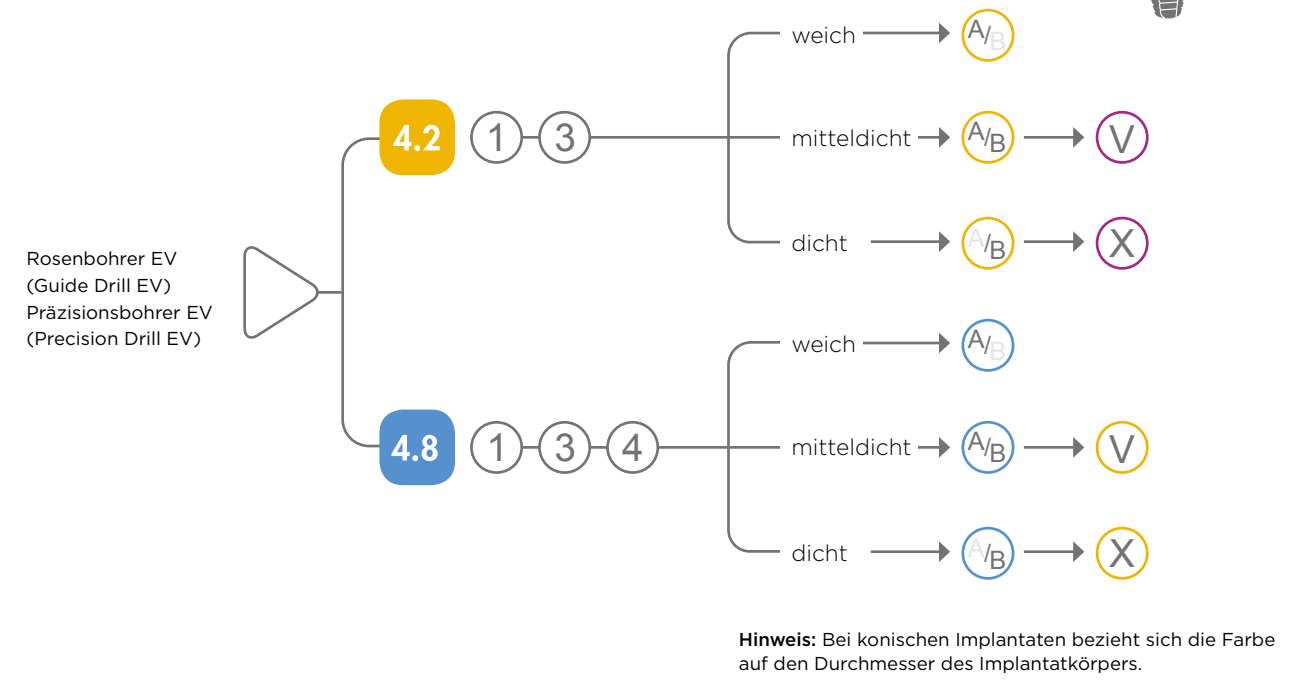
Rosenbohrer EV
(Guide Drill EV)
Präzisionsbohrer EV
(Precision Drill EV)

4.2
1
3
weich
A/B
mitteldicht
A/B
V
dicht
A/B
X

4.8
1
3
4
weich
A/B
mitteldicht
A/B
V
dicht
A/B
X

**Hinweis:** Bei konischen Implantaten bezieht sich die Farbe auf den Durchmesser des Implantatkörpers.